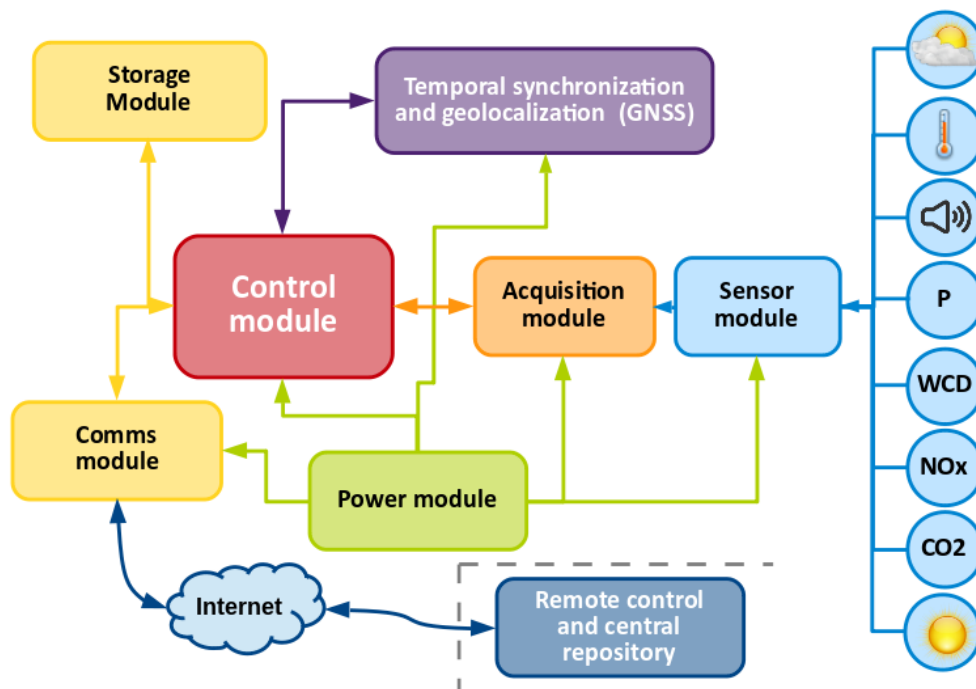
Storage Module

Temporal synchronization and geolocalization (GNSS)

Control module

Acquisition module

Sensor module

Comms module

Power module

Internet

Remote control and central repository

P

WCD

NOx

CO2